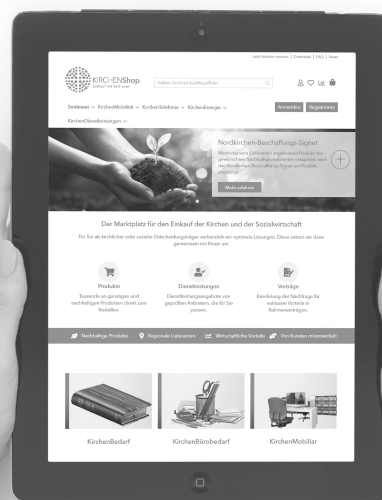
Jetzt Anbieter werden | Download | FAQ | Presse

KIRCHENShop
Einkauf mit Mehrwert

Geben Sie Ihren Suchbegriff ein

Sortiment ⌄ KirchenMobilität ⌄ KirchenTelefonie ⌄ KirchenEnergie ⌄ Anmelden Registrieren

KirchenDienstleistungen ⌄

Nordkirchen-Beschaffungs-Signet

Wenn Sie von Lieferanten angebotene Produkt den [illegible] Nachhaltigkeitskriterien entspricht, wird das Nordkirchen-Beschaffungs-Signet am Produkt angezeigt.

Mehr erfahren

Der Marktplatz für den Einkauf der Kirchen und der Sozialwirtschaft

Für Sie als kirchlicher oder sozialer Entscheidungsträger verhandeln wir optimale Lösungen. Diese setzen wir dann gemeinsam mit Ihnen um.

Produkte
Tausende an günstigen und nachhaltigen Produkten direkt zum Bestellen.

Dienstleistungen
Dienstleistungsangebote von geprüften Anbietern, die für Sie passen.

Verträge
Bündelung der Nachfrage für exklusive Vorteile in Rahmenverträgen.

Nachhaltige Produkte Regionale Lieferanten Wirtschaftliche Vorteile Von Kunden weiterempfohlen

KirchenBedarf KirchenBürobedarf KirchenMobiliar